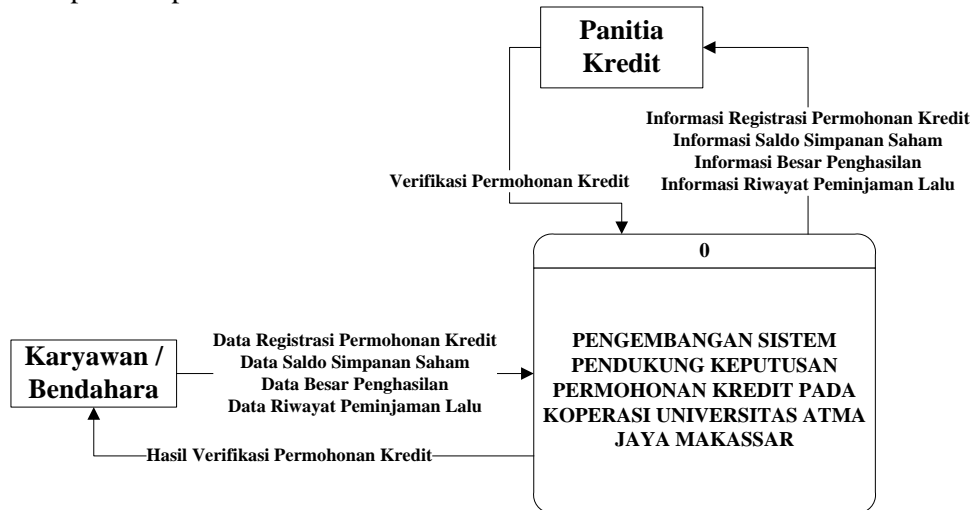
Panitia Kredit

Informasi Registrasi Permohonan Kredit
Informasi Saldo Simpanan Saham
Informasi Besar Penghasilan
Informasi Riwayat Peminjaman Lalu

Verifikasi Permohonan Kredit

0

PENGEMBANGAN SISTEM PENDUKUNG KEPUTUSAN PERMOHONAN KREDIT PADA KOPERASI UNIVERSITAS ATMA JAYA MAKASSAR

Karyawan / Bendahara

Data Registrasi Permohonan Kredit
Data Saldo Simpanan Saham
Data Besar Penghasilan
Data Riwayat Peminjaman Lalu

Hasil Verifikasi Permohonan Kredit